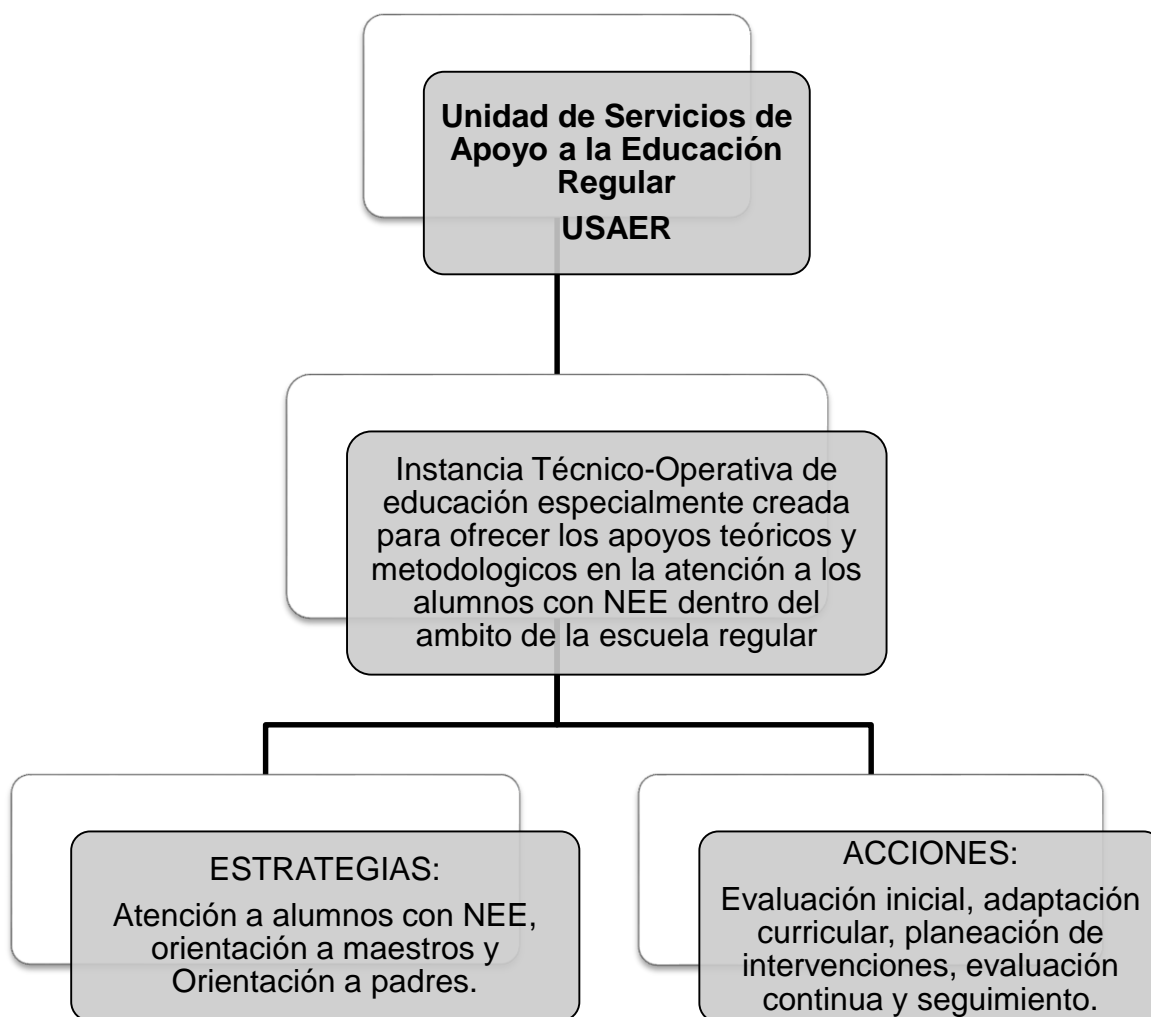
Unidad de Servicios de Apoyo a la Educación Regular

USAER

Instancia Técnico-Operativa de educación especialmente creada para ofrecer los apoyos teóricos y metodologicos en la atención a los alumnos con NEE dentro del ambito de la escuela regular

ESTRATEGIAS:

Atención a alumnos con NEE, orientación a maestros y Orientación a padres.

ACCIONES:

Evaluación inicial, adaptación curricular, planeación de intervenciones, evaluación continua y seguimiento.